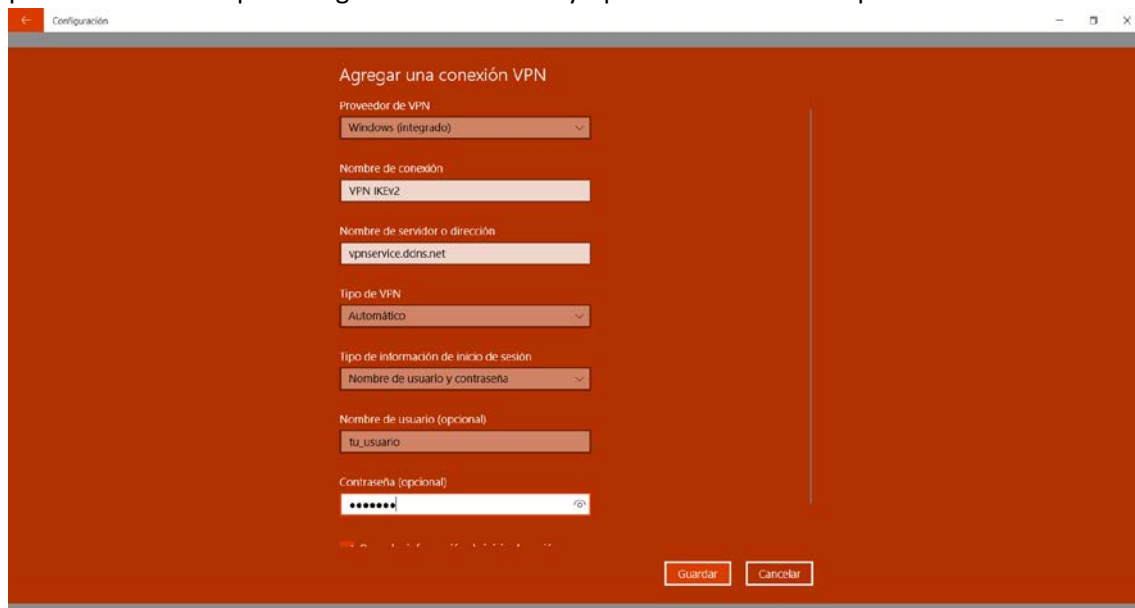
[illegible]

Configuración

Agregar una conexión VPN

Proveedor de VPN

Windows (integrado)

Nombre de conexión

VPN IKEv2

Nombre de servidor o dirección

vpnservice.ddns.net

Tipo de VPN

Automático

Tipo de información de inicio de sesión

Nombre de usuario y contraseña

Nombre de usuario (opcional)

tu_usuario

Contraseña (opcional)

•••••••

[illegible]

Guardar

Cancelar